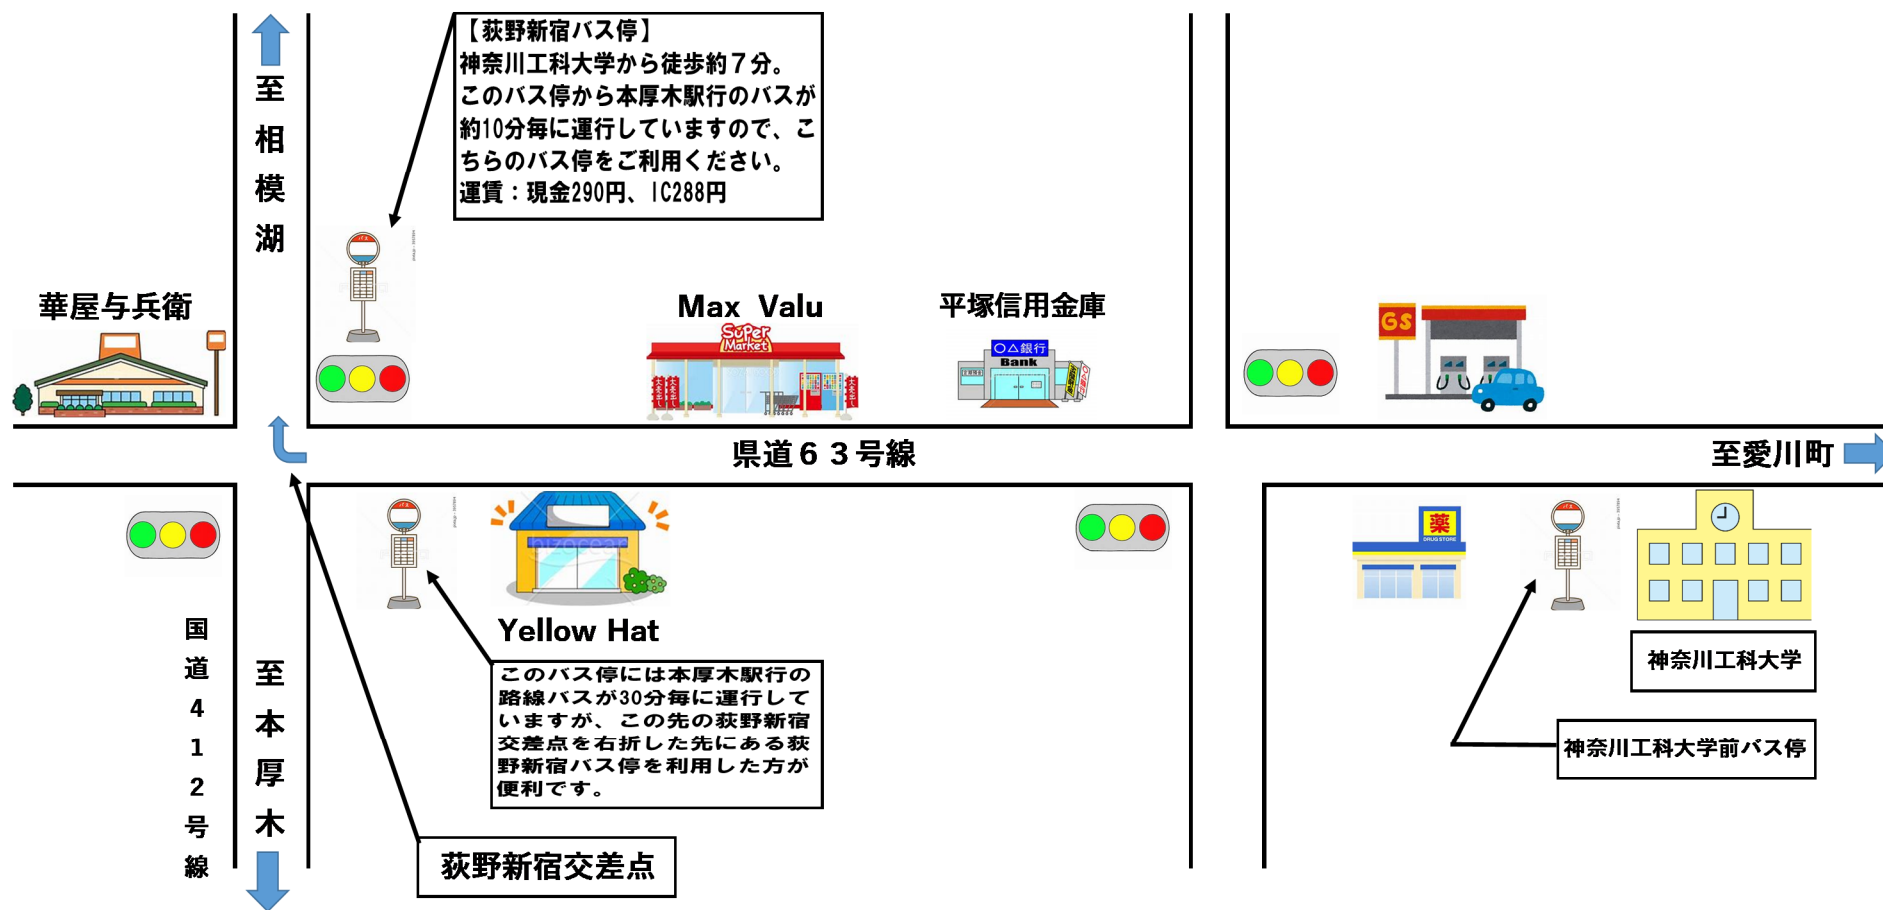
【荻野新宿バス停】
神奈川工科大学から徒歩約７分。
このバス停から本厚木駅行のバスが約10分毎に運行していますので、こちらのバス停をご利用ください。
運賃：現金290円、IC288円

至相模湖

華屋与兵衛

Max Valu

Super Market

平塚信用金庫

○△銀行
Bank

GS

県道６３号線

至愛川町

薬

Yellow Hat

このバス停には本厚木駅行の路線バスが30分毎に運行していますが、この先の荻野新宿交差点を右折した先にある荻野新宿バス停を利用した方が便利です。

神奈川工科大学

神奈川工科大学前バス停

国道412号線

至本厚木

荻野新宿交差点